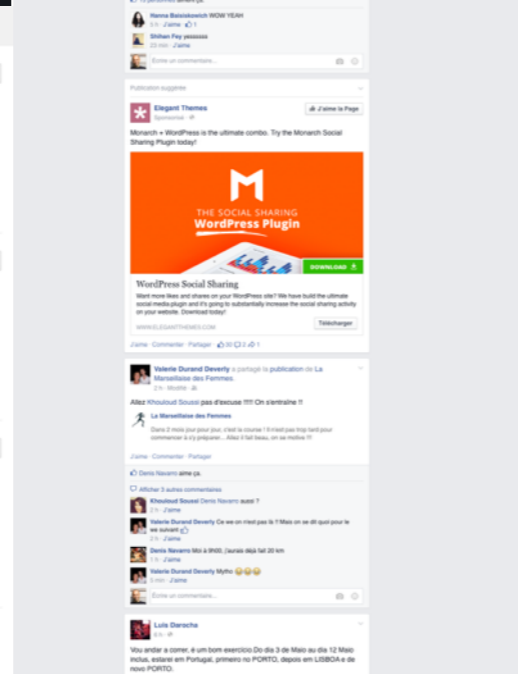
Hanna Baisiokowich WOW YEAH
5 h · J'aime · 1

Shihan Fey yesssss
23 min · J'aime

Écrire un commentaire...

Publication suggérée

Elegant Themes
Sponsorisé

J'aime la Page

Monarch + WordPress is the ultimate combo. Try the Monarch Social Sharing Plugin today!

THE SOCIAL SHARING
WordPress Plugin

DOWNLOAD

WordPress Social Sharing
Want more likes and shares on your WordPress site? We have build the ultimate social media plugin and it's going to substantially increase the social sharing activity on your website. Download today!
WWW.ELEGANTTHEMES.COM

Télécharger

J'aime · Commenter · Partager · 30 3 1

Valerie Durand Deverly a partagé la publication de La Marseillaise des Femmes.
2 h · Modifié

Allez Khouloud Soussi pas d'excuse !!!!! On s'entraine !!

La Marseillaise des Femmes
Dans 2 mois jour pour jour, c'est la course ! Il n'est pas trop tard pour commencer à s'y préparer... Allez il fait beau, on se motive !!!

J'aime · Commenter · Partager

Denis Navarro aime ça.

Afficher 3 autres commentaires

Khouloud Soussi Denis Navarro cela ?
2 h · J'aime

Valerie Durand Deverly Ce we on n'est pas là !! Mais on se dit quoi pour le we suivant
2 h · J'aime

Denis Navarro Moi à 8h00, j'aurais déjà fait 20 km
1 h · J'aime

Valerie Durand Deverly Mytho 😂😂😂
5 min · J'aime

Écrire un commentaire...

Luis Daroche
4 h

Vou andar a correr, é um bom exercício.Do dia 3 de Maio ao dia 12 Maio inclus, estarei em Portugal, primeiro no PORTO, depois em LISBOA e de novo PORTO.